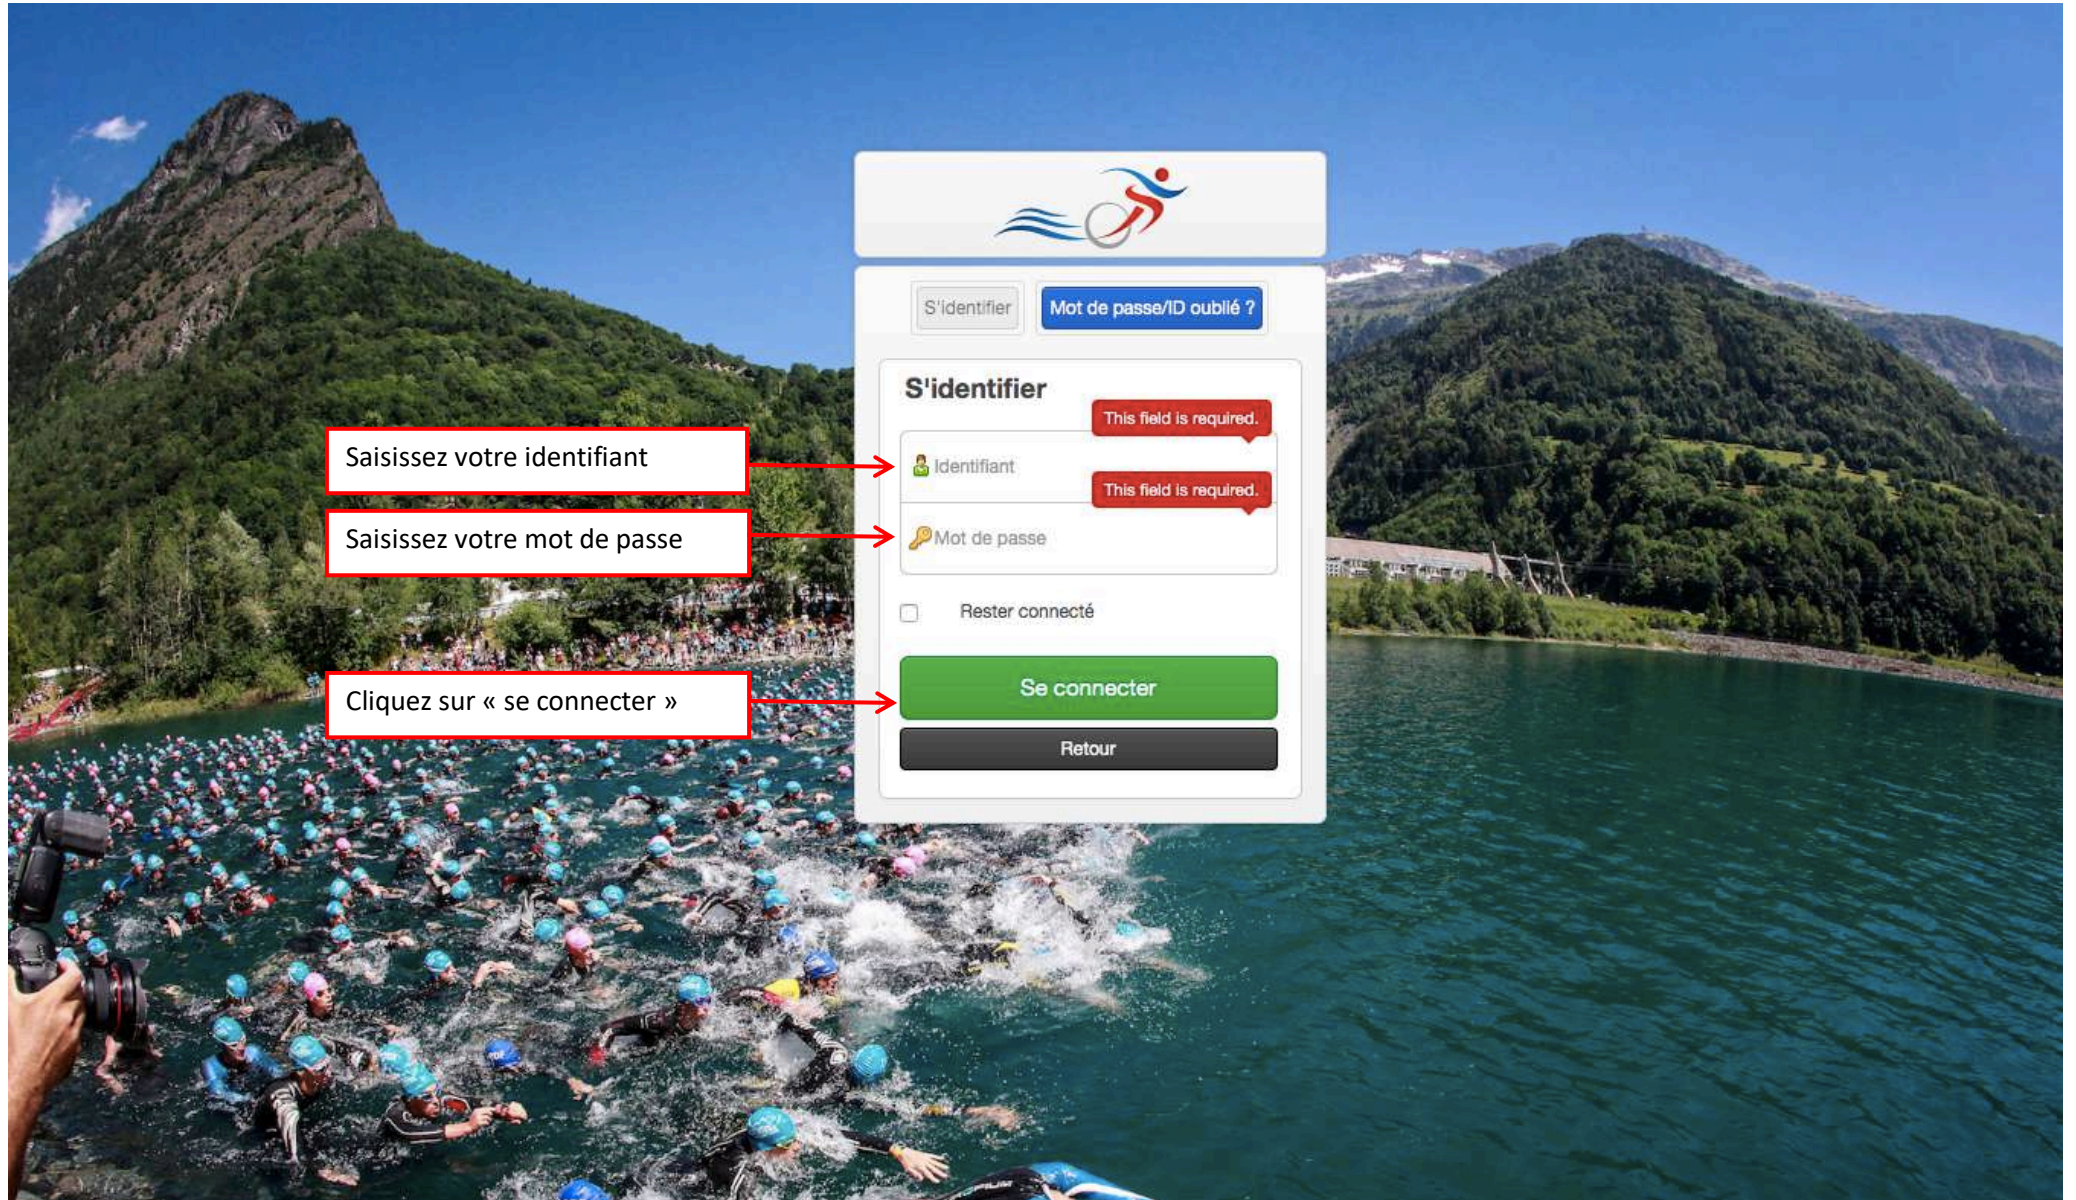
S'identifier

Mot de passe/ID oublié ?

S'identifier

Saisissez votre identifiant

This field is required.

Identifiant

This field is required.

Saisissez votre mot de passe

Mot de passe

Rester connecté

Cliquez sur « se connecter »

Se connecter

Retour